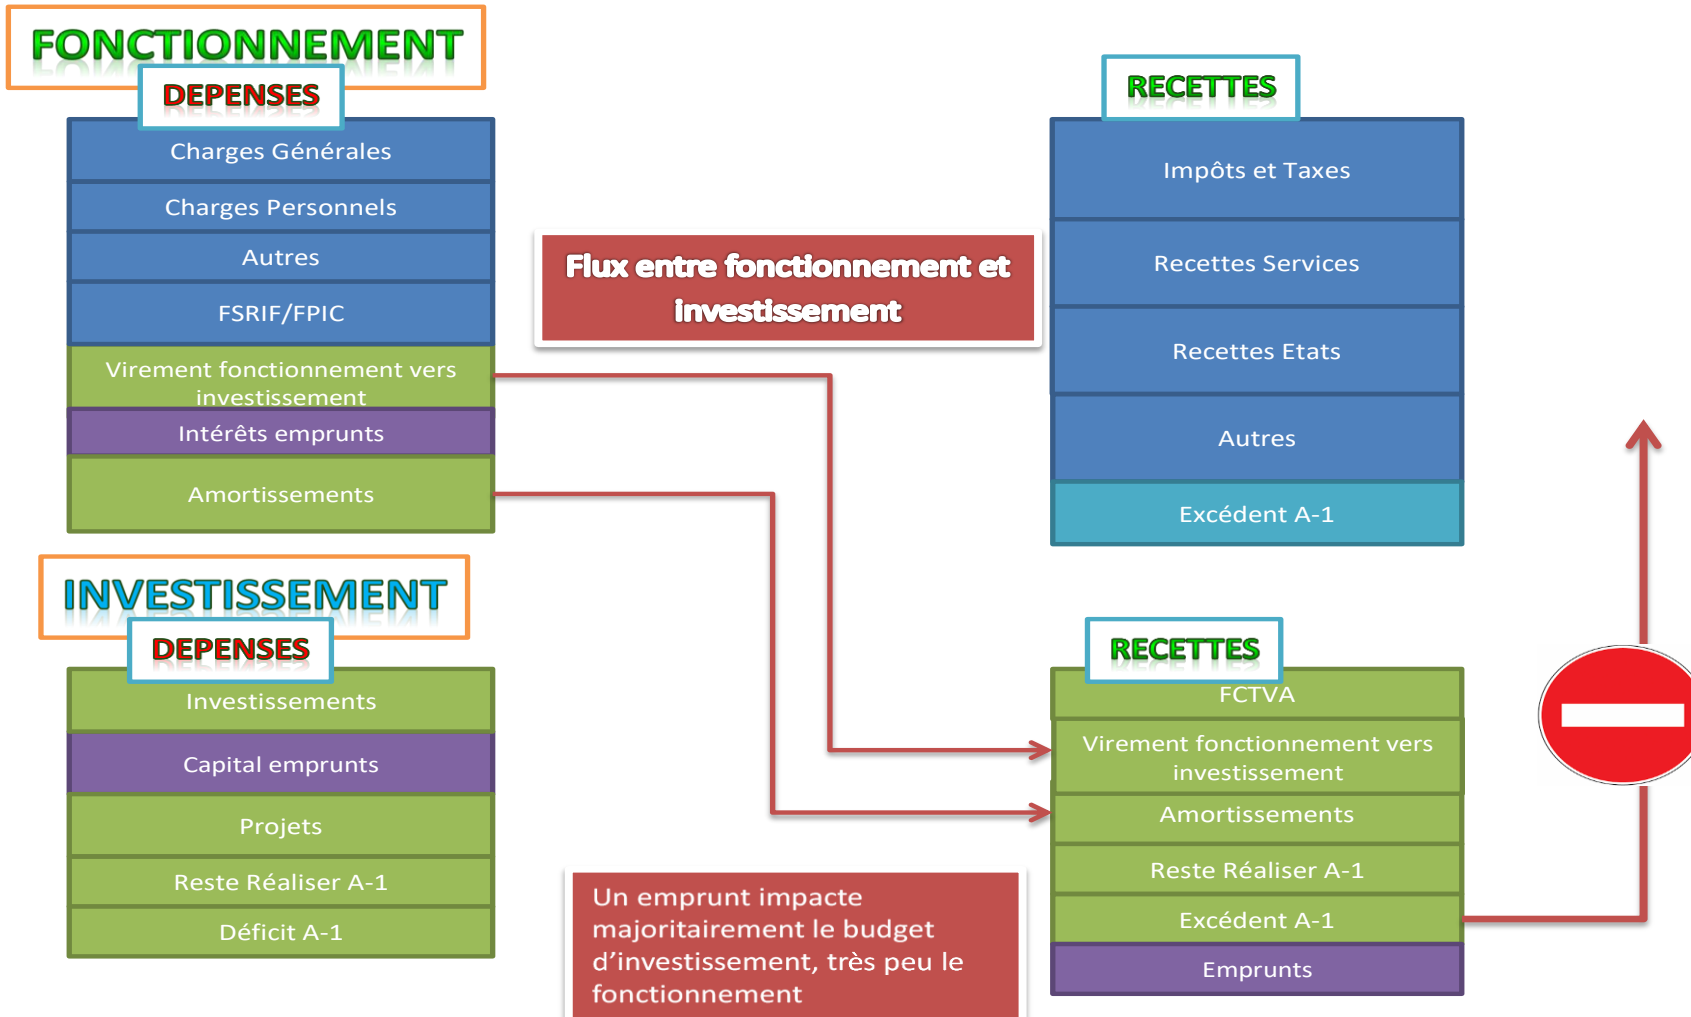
FONCTIONNEMENT

DEPENSES

Charges Générales

Charges Personnels

Autres

FSRIF/FPIC

Virement fonctionnement vers investissement

Intérêts emprunts

Amortissements

RECETTES

Impôts et Taxes

Recettes Services

Recettes Etats

Autres

Excédent A-1

Flux entre fonctionnement et investissement

INVESTISSEMENT

DEPENSES

Investissements

Capital emprunts

Projets

Reste Réaliser A-1

Déficit A-1

RECETTES

FCTVA

Virement fonctionnement vers investissement

Amortissements

Reste Réaliser A-1

Excédent A-1

Emprunts

Un emprunt impacte majoritairement le budget d'investissement, très peu le fonctionnement